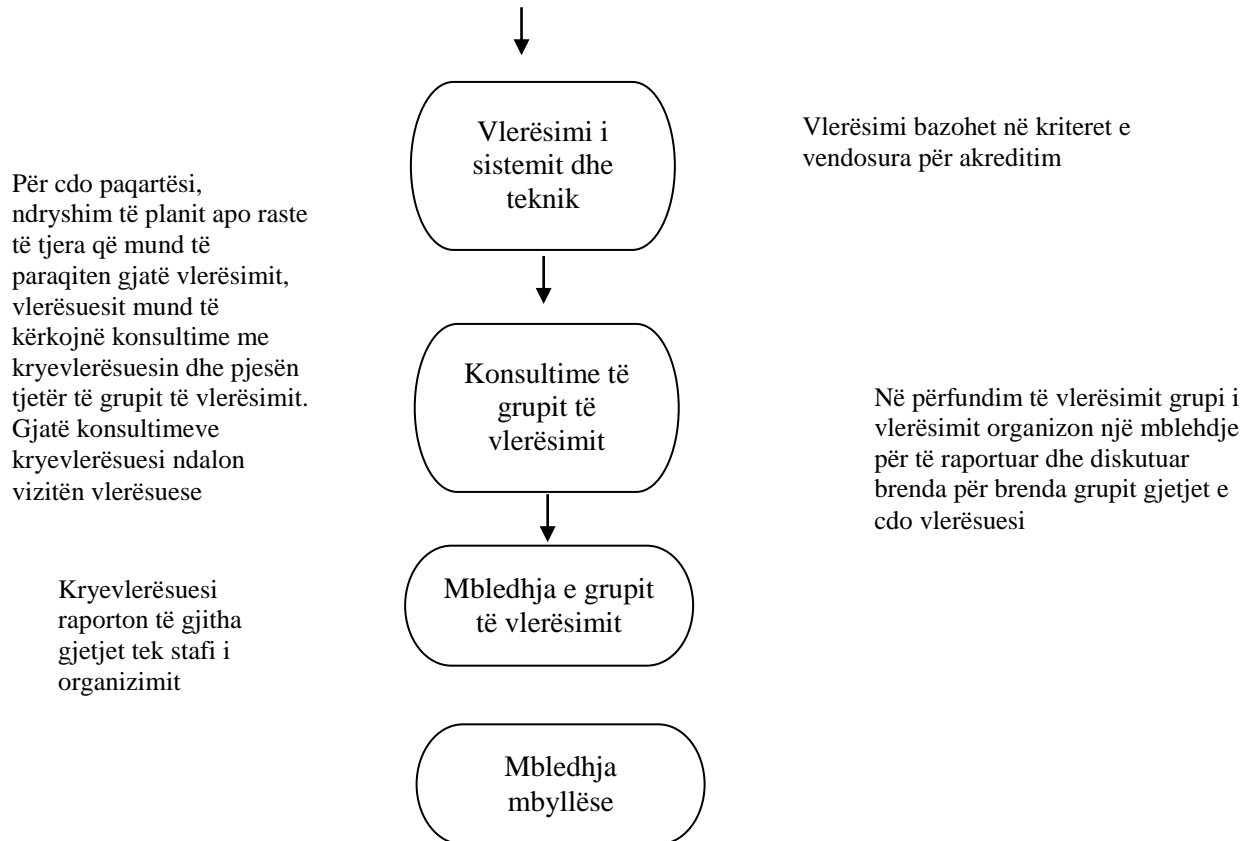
Vlerësimi i sistemit dhe teknik

Vlerësimi bazohet në kriteret e vendosura për akreditim

Për cdo paqartësi, ndryshim të planit apo raste të tjera që mund të paraqiten gjatë vlerësimit, vlerësuesit mund të kërkojnë konsultime me kryevlerësuesin dhe pjesën tjetër të grupit të vlerësimit. Gjatë konsultimeve kryevlerësuesi ndalon vizitën vlerësuese

Konsultime të grupit të vlerësimit

Në përfundim të vlerësimit grupi i vlerësimit organizon një mblehdje për të raportuar dhe diskutuar brenda për brenda grupit gjetjet e cdo vlerësuesi

Kryevlerësuesi raporton të gjitha gjetjet tek stafi i organizimit

Mbledhja e grupit të vlerësimit

Mbledhja mbyllëse